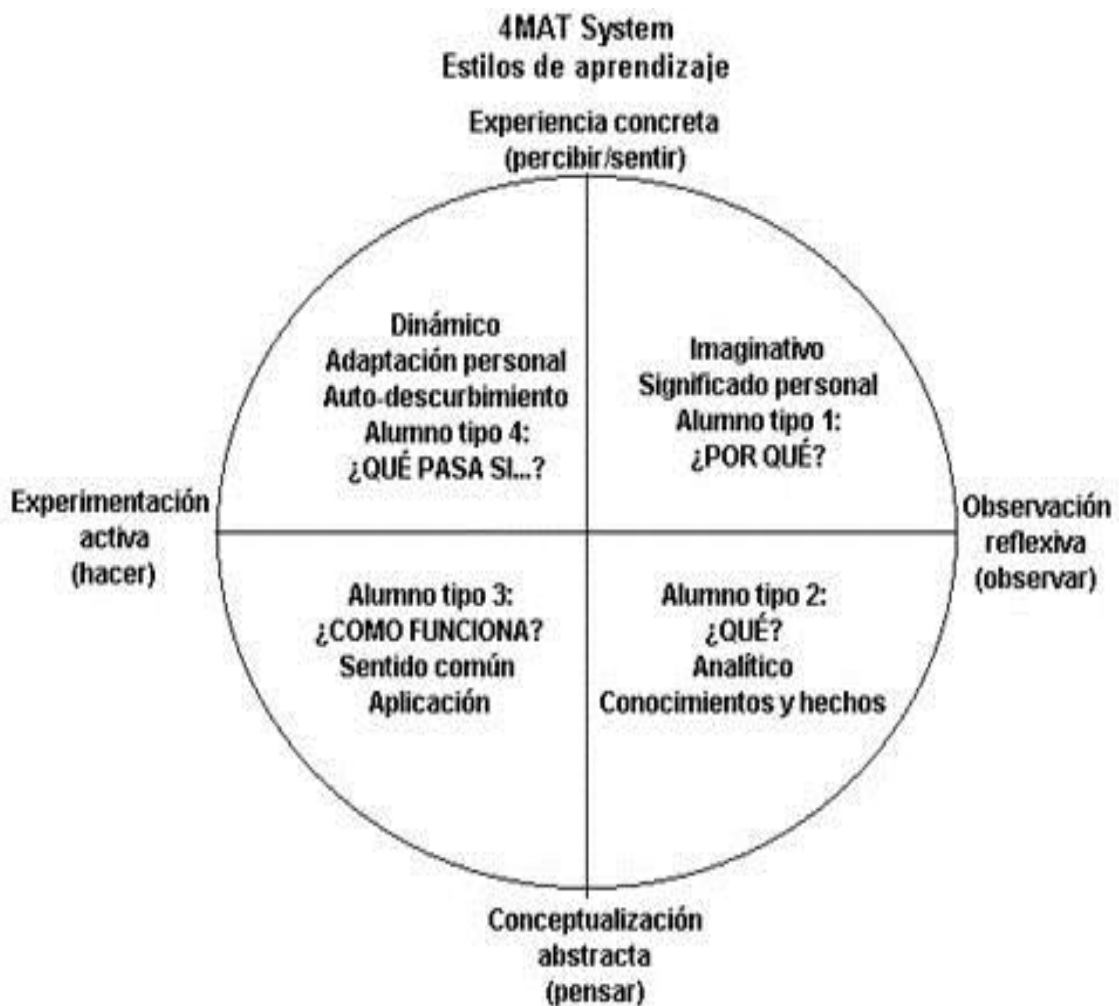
4MAT System
Estilos de aprendizaje

Experiencia concreta
(percibir/sentir)

Dinámico
Adaptación personal
Auto-descurbimiento
Alumno tipo 4:
¿QUÉ PASA SI...?

Imaginativo
Significado personal
Alumno tipo 1:
¿POR QUÉ?

Experimentación
activa
(hacer)

Observación
reflexiva
(observar)

Alumno tipo 3:
¿COMO FUNCIONA?
Sentido común
Aplicación

Alumno tipo 2:
¿QUÉ?
Analítico
Conocimientos y hechos

Conceptualización
abstracta
(pensar)